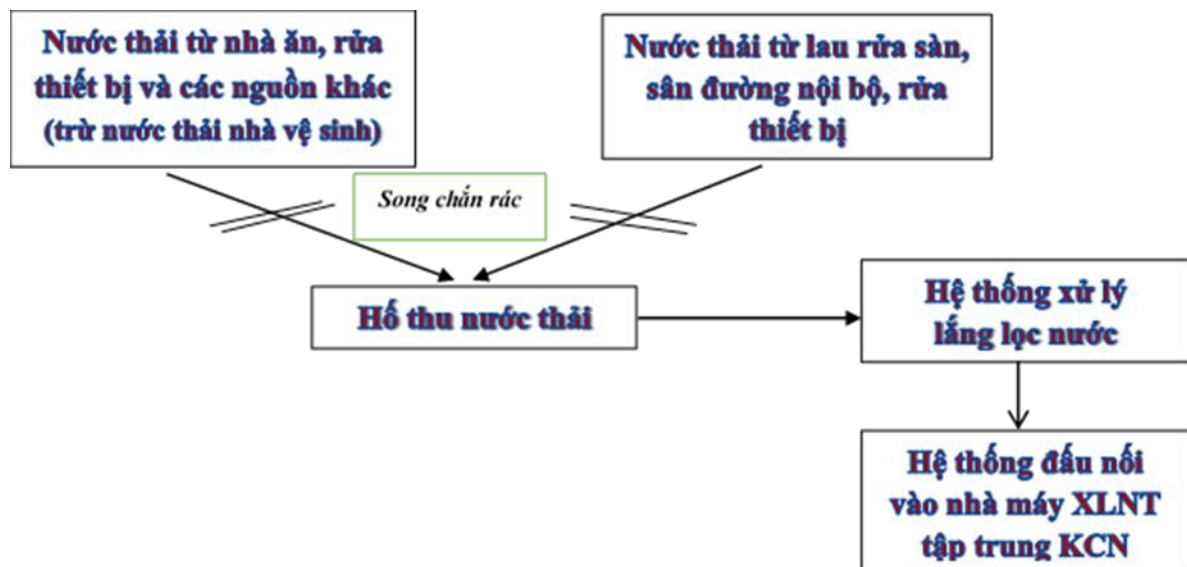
Nước thải từ nhà ăn, rửa thiết bị và các nguồn khác (trừ nước thải nhà vệ sinh)

Nước thải từ lau rửa sàn, sân đường nội bộ, rửa thiết bị

Song chắn rác

Hố thu nước thải

Hệ thống xử lý lắng lọc nước

Hệ thống đấu nối vào nhà máy XLNT tập trung KCN